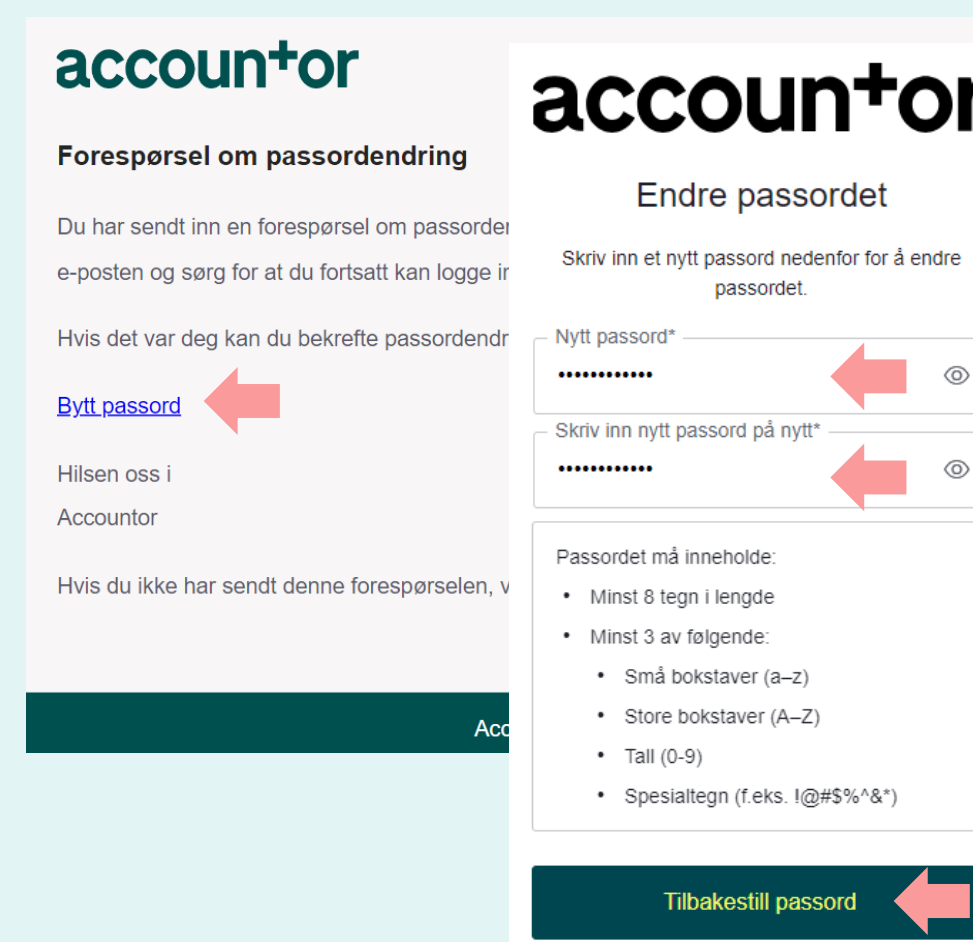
accountor

Forespørsel om passordendring

Du har sendt inn en forespørsel om passorder
e-posten og sørg for at du fortsatt kan logge ir

Hvis det var deg kan du bekrefte passordendr

Bytt passord

Hilsen oss i
Accountor

Hvis du ikke har sendt denne forespørselen, v

Acc

accountor

Endre passordet

Skriv inn et nytt passord nedenfor for å endre passordet.

Nytt passord*
••••••••••••

Skriv inn nytt passord på nytt*
••••••••••••

Passordet må inneholde:
• Minst 8 tegn i lengde
• Minst 3 av følgende:
• Små bokstaver (a–z)
• Store bokstaver (A–Z)
• Tall (0-9)
• Spesialtegn (f.eks. !@#$%^&*)

Tilbakestill passord